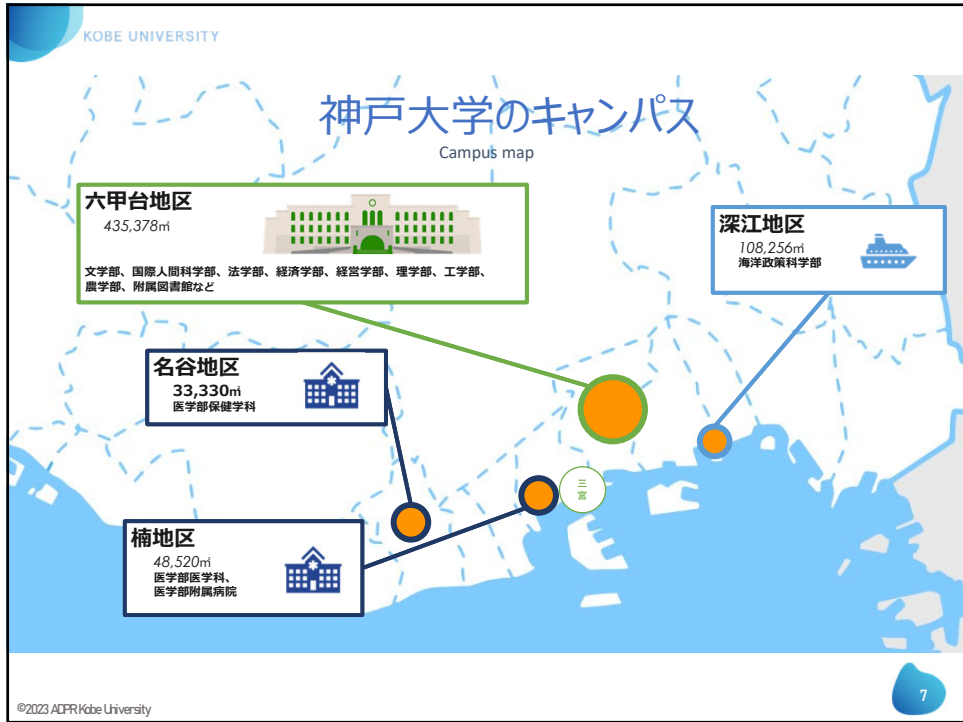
KOBE UNIVERSITY

神戸大学のキャンパス

Campus map

六甲台地区
435,378㎡
文学部、国際人間科学部、法学部、経済学部、経営学部、理学部、工学部、農学部、附属図書館など

深江地区
108,256㎡
海洋政策科学部

名谷地区
33,330㎡
医学部保健学科

楠地区
48,520㎡
医学部医学科、医学部附属病院

三宮

©2023 ADPR Kobe University

7